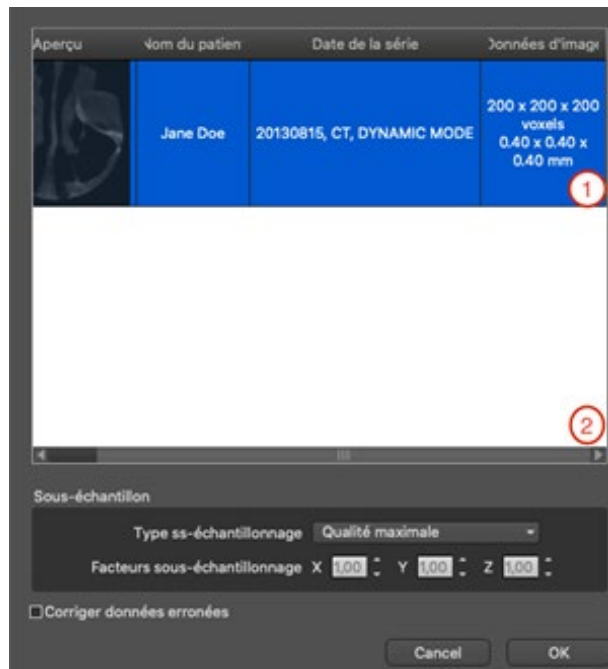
| Aperçu | Nom du patien | Date de la série | Données d'image |
|---|---|---|---|
| | Jane Doe | 20130815, CT, DYNAMIC MODE | 200 x 200 x 200 voxels 0.40 x 0.40 x 0.40 mm |

1

2

Sous-échantillon

Type ss-échantillonnage Qualité maximale

Facteurs sous-échantillonnage X 1,00 Y 1,00 Z 1,00

Corriger données erronées

Cancel OK